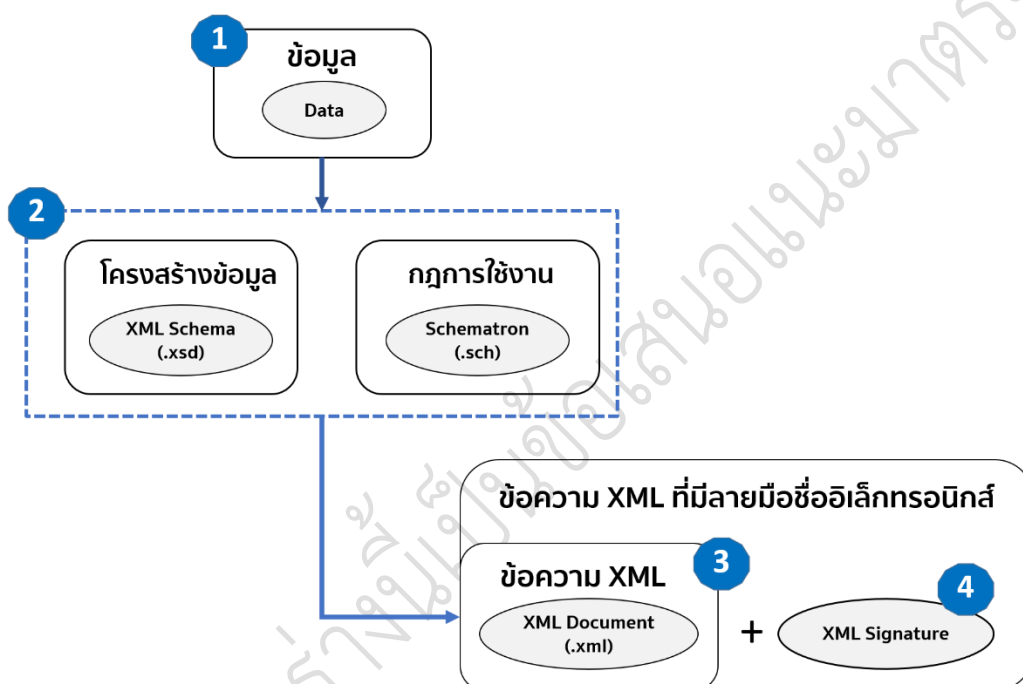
1
ข้อมูล
Data

2
โครงสร้างข้อมูล
XML Schema (.xsd)

กฎการใช้งาน
Schematron (.sch)

ข้อความ XML ที่มีลายมือชื่ออิเล็กทรอนิกส์

ข้อความ XML
3
XML Document (.xml)

+

4
XML Signature

ร่างนี้เป็นข้อเสนอแนะมาตรฐาน